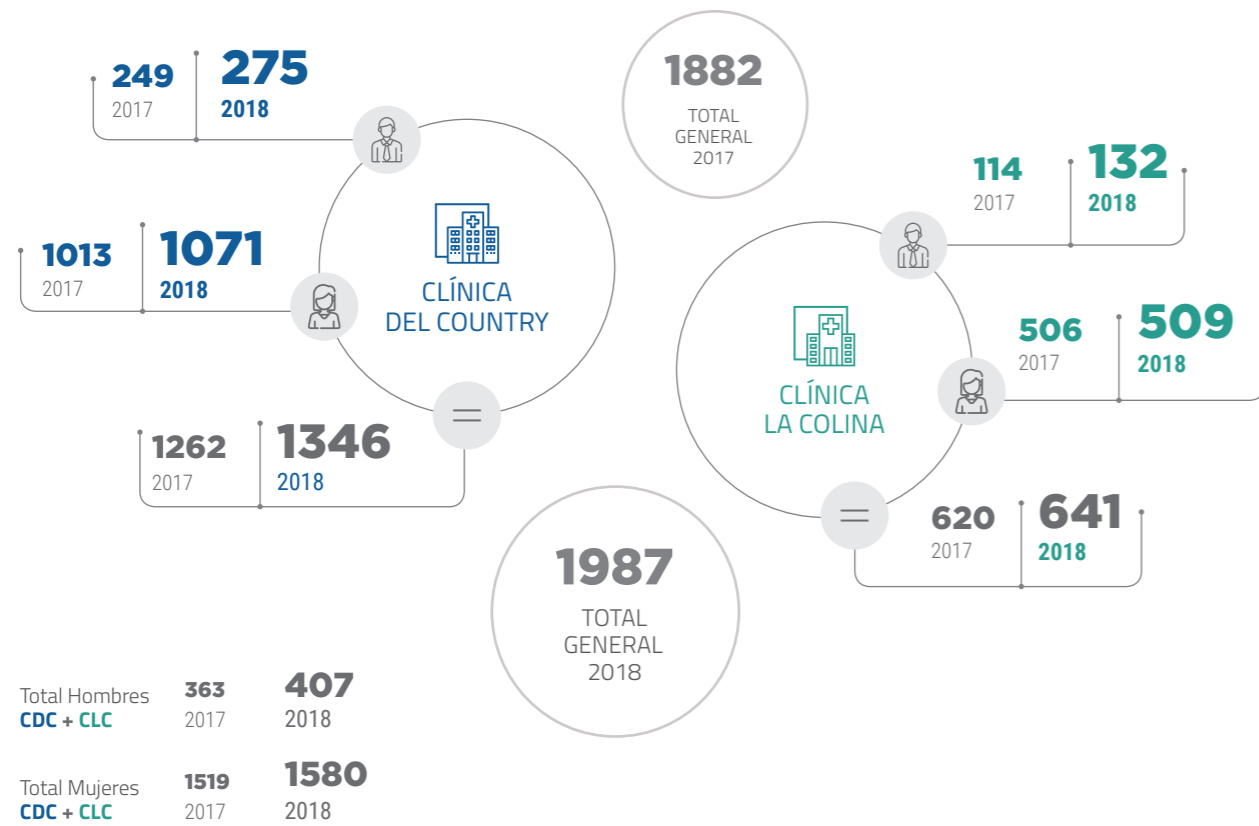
249
2017

275
2018

1882
TOTAL GENERAL 2017

114
2017

132
2018

1013
2017

1071
2018

CLÍNICA DEL COUNTRY

506
2017

509
2018

CLÍNICA LA COLINA

1262
2017

1346
2018

620
2017

641
2018

1987
TOTAL GENERAL 2018

Total Hombres
CDC + CLC

363
2017

407
2018

Total Mujeres
CDC + CLC

1519
2017

1580
2018